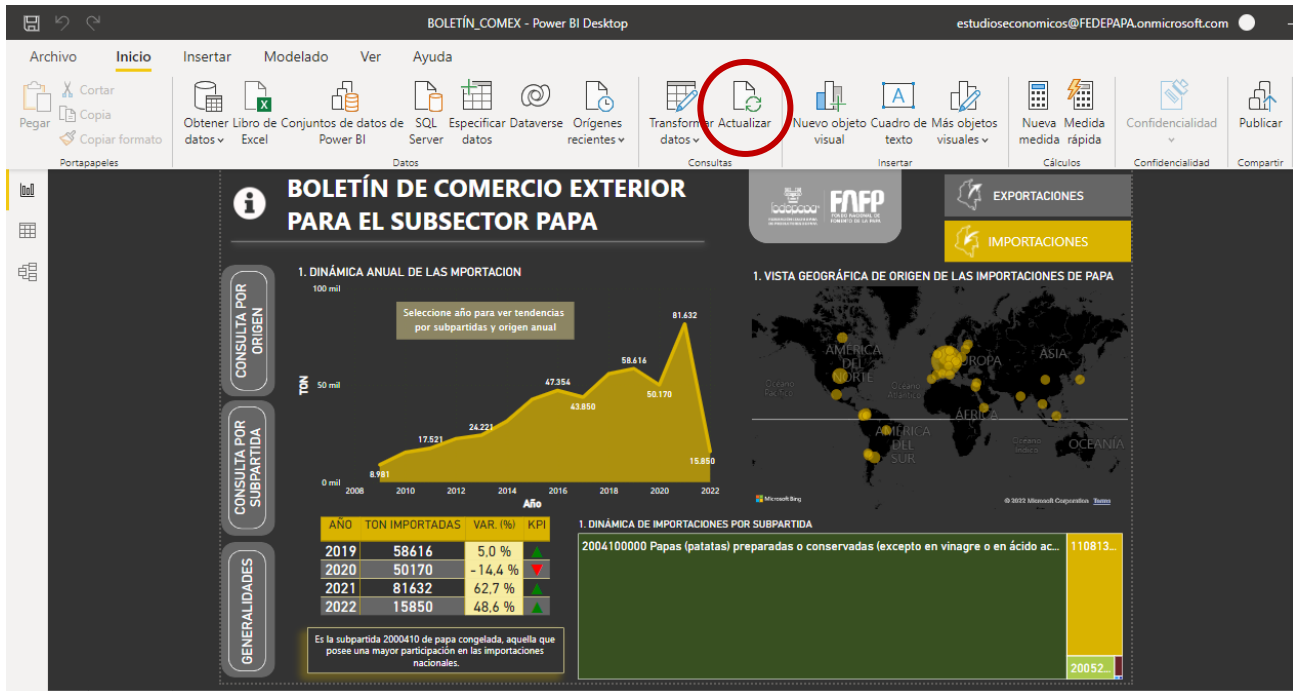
BOLETÍN_COMEX - Power BI Desktop

estudioseconomicos@FEDEPAPA.onmicrosoft.com

Archivo Inicio Insertar Modelado Ver Ayuda

Pegar Cortar Copia Copiar formato
Portapapeles

Obtener datos Libro de Excel Conjuntos de datos de Power BI SQL Server Especificar datos Dataverse Orígenes recientes
Datos

Transformar datos Actualizar
Consultas

Nuevo objeto visual Cuadro de texto Más objetos visuales
Insertar

Nueva medida Medida rápida
Cálculos

Confidencialidad
Confidencialidad

Publicar
Compartir

BOLETÍN DE COMERCIO EXTERIOR PARA EL SUBSECTOR PAPA

FNFP FONDO NACIONAL DE FOMENTO DE LA PAPA

EXPORTACIONES

IMPORTACIONES

CONSULTA POR ORIGEN

CONSULTA POR SUBPARTIDA

GENERALIDADES

1. DINÁMICA ANUAL DE LAS MPORTACION

Seleccione año para ver tendencias por subpartidas y origen anual

100 mil
50 mil
0 mil
TON

8.981
17.521
24.221
47.354
43.850
58.616
50.170
81.632
15.850

2008 2010 2012 2014 2016 2018 2020 2022
Año

| AÑO | TON IMPORTADAS | VAR. (%) | KPI |
|---|---|---|---|
| 2019 | 58616 | 5,0 % | ▲ |
| 2020 | 50170 | -14,4 % | ▼ |
| 2021 | 81632 | 62,7 % | ▲ |
| 2022 | 15850 | 48,6 % | ▲ |

Es la subpartida 2000410 de papa congelada, aquella que posee una mayor participación en las importaciones nacionales.

1. VISTA GEOGRÁFICA DE ORIGEN DE LAS IMPORTACIONES DE PAPA

AMÉRICA DEL NORTE
EUROPA
ASIA
Océano Pacífico
Océano Atlántico
ÁFRICA
AMÉRICA DEL SUR
Océano Índico
OCEANÍA

Microsoft Bing
© 2022 Microsoft Corporation Terms

1. DINÁMICA DE IMPORTACIONES POR SUBPARTIDA

2004100000 Papas (patatas) preparadas o conservadas (excepto en vinagre o en ácido ac...

110813...

20052...